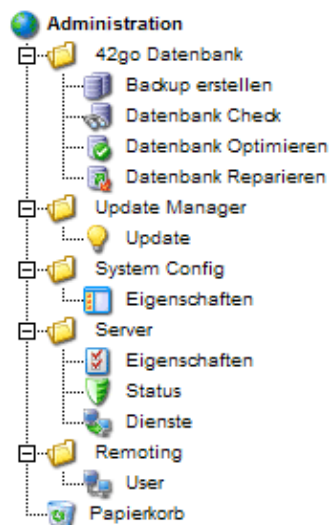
Administration
42go Datenbank
Backup erstellen
Datenbank Check
Datenbank Optimieren
Datenbank Reparieren
Update Manager
Update
System Config
Eigenschaften
Server
Eigenschaften
Status
Dienste
Remoting
User
Papierkorb